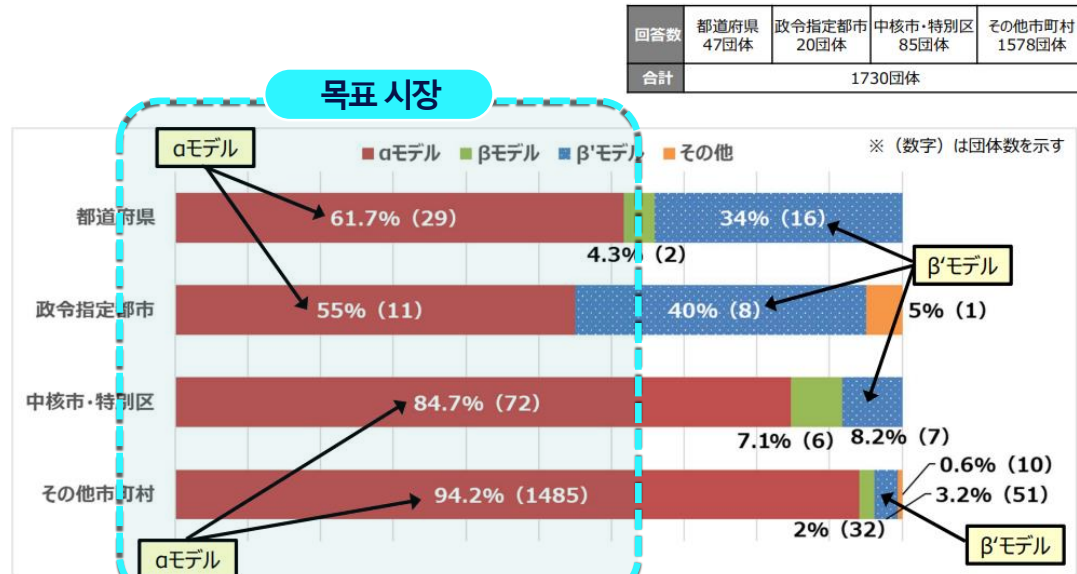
| 回答数 | 都道府県 47団体 | 政令指定都市 20団体 | 中核市・特別区 85団体 | その他市町村 1578団体 |
|---|---|---|---|---|
| 合計 | 1730団体 | | | |

목표 시장

αモデル

αモデル βモデル β'モデル その他

※（数字）は団体数を示す

都道府県 61.7%（29） 4.3%（2） 34%（16）

β'モデル

政令指定都市 55%（11） 40%（8） 5%（1）

中核市・特別区 84.7%（72） 7.1%（6） 8.2%（7）

その他市町村 94.2%（1485） 2%（32） 0.6%（10） 3.2%（51）

αモデル

β'モデル